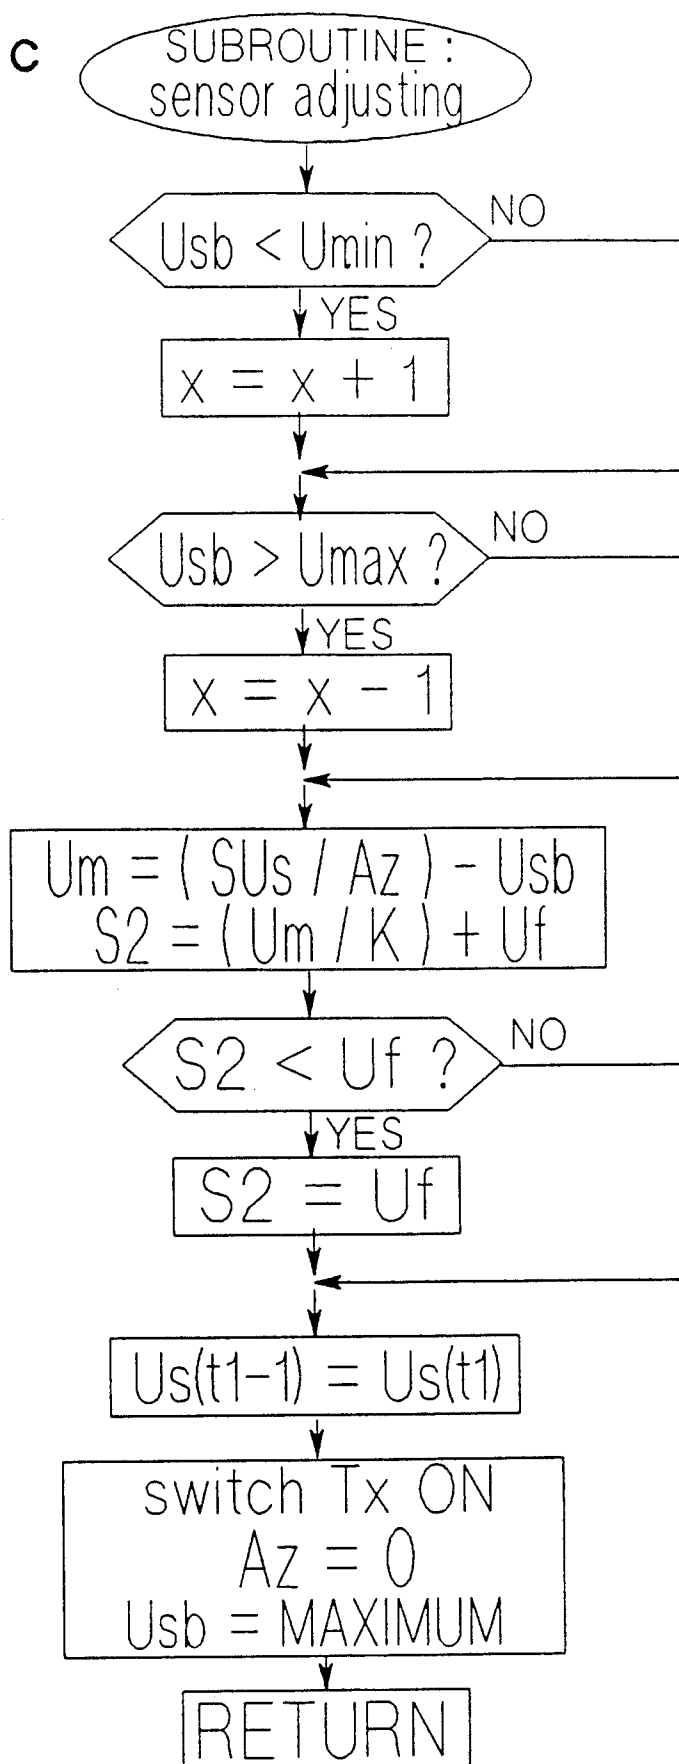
C

SUBROUTINE : sensor adjusting

Usb < Umin ?

NO

YES

x = x + 1

Usb > Umax ?

NO

YES

x = x - 1

Um = ( SUs / Az ) - Usb
S2 = ( Um / K ) + Uf

S2 < Uf ?

NO

YES

S2 = Uf

Us(t1-1) = Us(t1)

switch Tx ON
Az = 0
Usb = MAXIMUM

RETURN